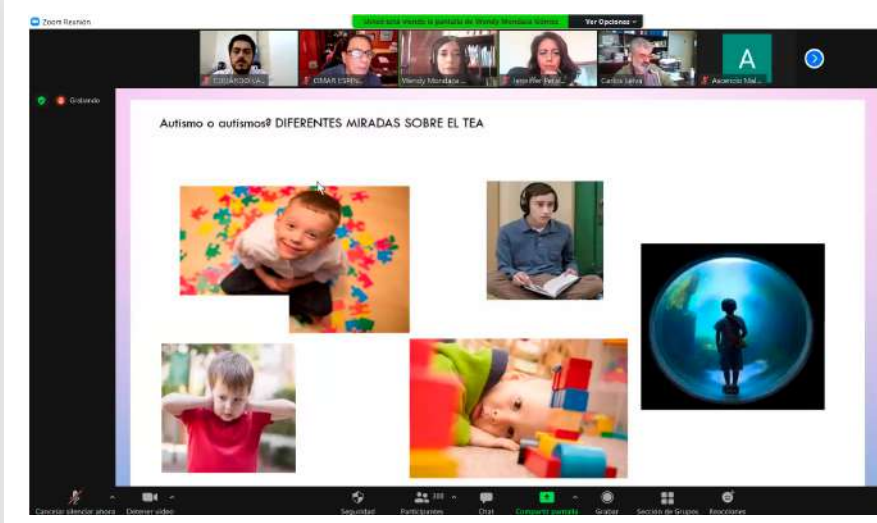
Zoom Reunión

Usted está viendo la pantalla de Wendy Mondaca Gómez

Ver Opciones

EDUARDO CA...

OMAR ESPIN...

Wendy Mondaca ...

Jennifer Pel...

Carlos Leiva

A

Ascencio Mal...

Grabando

Autismo o autismos? DIFERENTES MIRADAS SOBRE EL TEA

Cancelar silenciar ahora

Detener video

Seguridad

Participantes

Chat

Compartir pantalla

Grabar

Secciones de Grupos

Reacciones